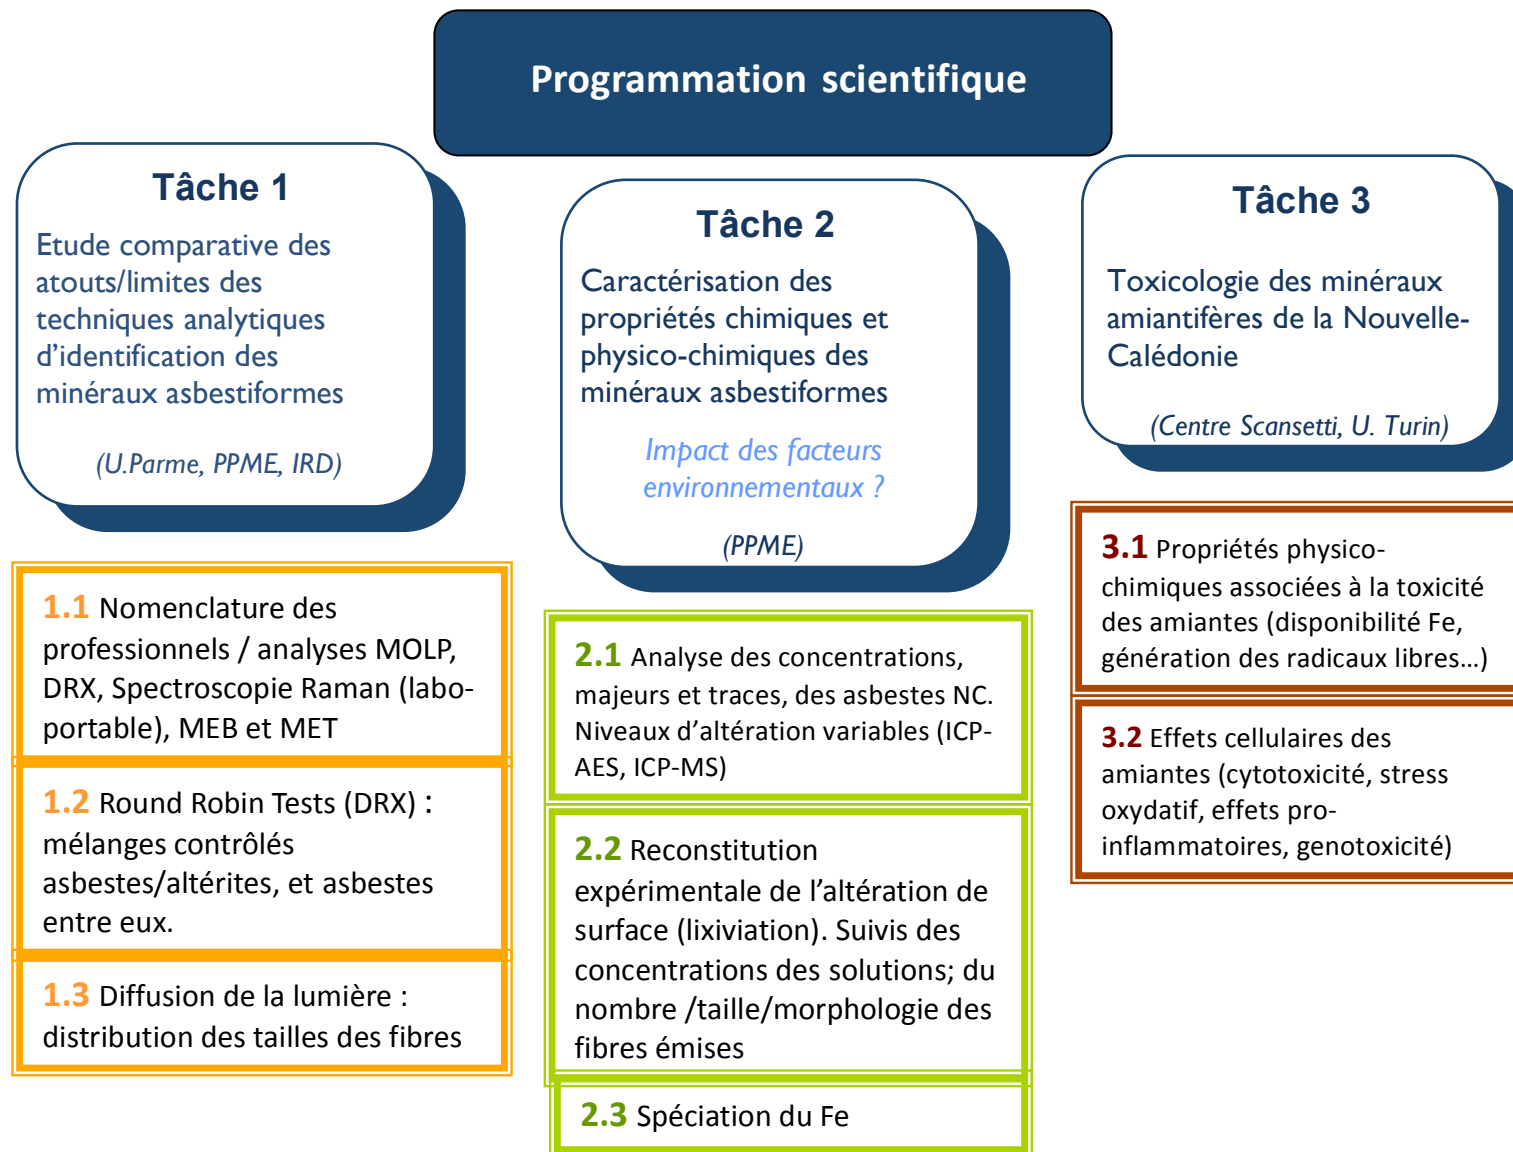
Programmation scientifique

Tâche 1

Etude comparative des atouts/limites des techniques analytiques d'identification des minéraux asbestiformes

(U.Parme, PPME, IRD)

1.1 Nomenclature des professionnels / analyses MOLP, DRX, Spectroscopie Raman (labo-portable), MEB et MET

1.2 Round Robin Tests (DRX) : mélanges contrôlés asbestes/altérites, et asbestes entre eux.

1.3 Diffusion de la lumière : distribution des tailles des fibres

Tâche 2

Caractérisation des propriétés chimiques et physico-chimiques des minéraux asbestiformes

Impact des facteurs environnementaux ?

(PPME)

2.1 Analyse des concentrations, majeurs et traces, des asbestes NC. Niveaux d'altération variables (ICP-AES, ICP-MS)

2.2 Reconstitution expérimentale de l'altération de surface (lixiviation). Suivis des concentrations des solutions; du nombre /taille/morphologie des fibres émises

2.3 Spéciation du Fe

Tâche 3

Toxicologie des minéraux amiantifères de la Nouvelle-Calédonie

(Centre Scansetti, U. Turin)

3.1 Propriétés physico-chimiques associées à la toxicité des amiantes (disponibilité Fe, génération des radicaux libres…)

3.2 Effets cellulaires des amiantes (cytotoxicité, stress oxydatif, effets pro-inflammatoires, genotoxicité)